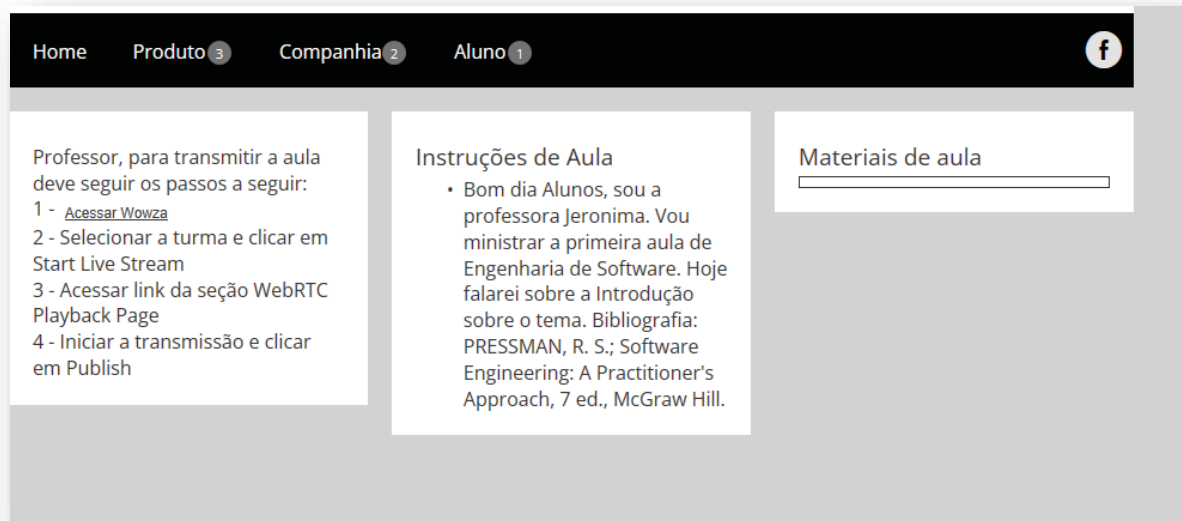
Home Produto 3 Companhia 2 Aluno 1

f

Professor, para transmitir a aula deve seguir os passos a seguir:
1 - Acessar Wowza
2 - Selecionar a turma e clicar em Start Live Stream
3 - Acessar link da seção WebRTC Playback Page
4 - Iniciar a transmissão e clicar em Publish

Instruções de Aula

• Bom dia Alunos, sou a professora Jeronima. Vou ministrar a primeira aula de Engenharia de Software. Hoje falarei sobre a Introdução sobre o tema. Bibliografia: PRESSMAN, R. S.; Software Engineering: A Practitioner's Approach, 7 ed., McGraw Hill.

Materiais de aula